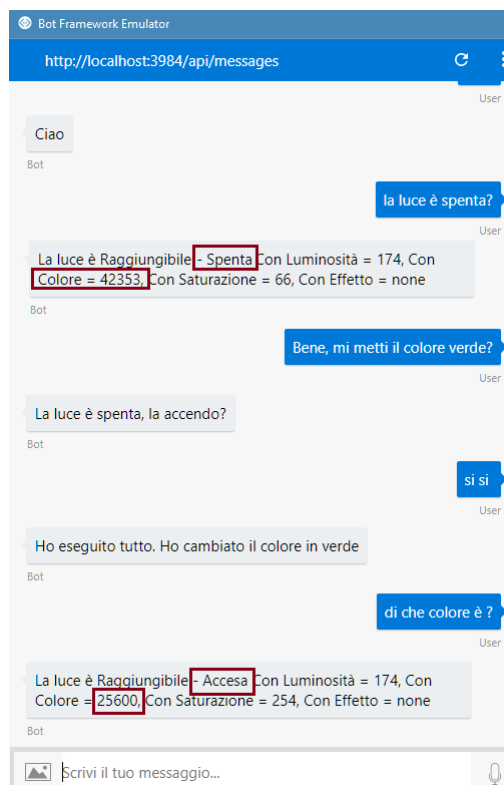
Bot Framework Emulator

http://localhost:3984/api/messages

User

Ciao

Bot

la luce è spenta?

User

La luce è Raggiungibile - Spenta Con Luminosità = 174, Con Colore = 42353, Con Saturazione = 66, Con Effetto = none

Bot

Bene, mi metti il colore verde?

User

La luce è spenta, la accendo?

Bot

si si

User

Ho eseguito tutto. Ho cambiato il colore in verde

Bot

di che colore è ?

User

La luce è Raggiungibile - Accesa Con Luminosità = 174, Con Colore = 25600, Con Saturazione = 254, Con Effetto = none

Bot

Scrivi il tuo messaggio...